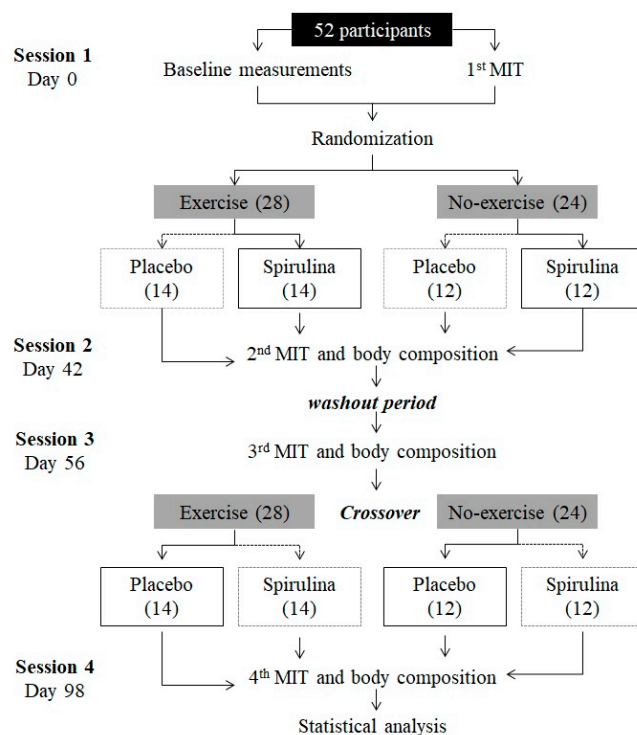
Session 1
Day 0

52 participants

Baseline measurements

1$^{st}$ MIT

Randomization

Exercise (28)

No-exercise (24)

Placebo (14)

Spirulina (14)

Placebo (12)

Spirulina (12)

Session 2
Day 42

2$^{nd}$ MIT and body composition

*washout period*

Session 3
Day 56

3$^{rd}$ MIT and body composition

Exercise (28)

*Crossover*

No-exercise (24)

Placebo (14)

Spirulina (14)

Placebo (12)

Spirulina (12)

Session 4
Day 98

4$^{th}$ MIT and body composition

Statistical analysis